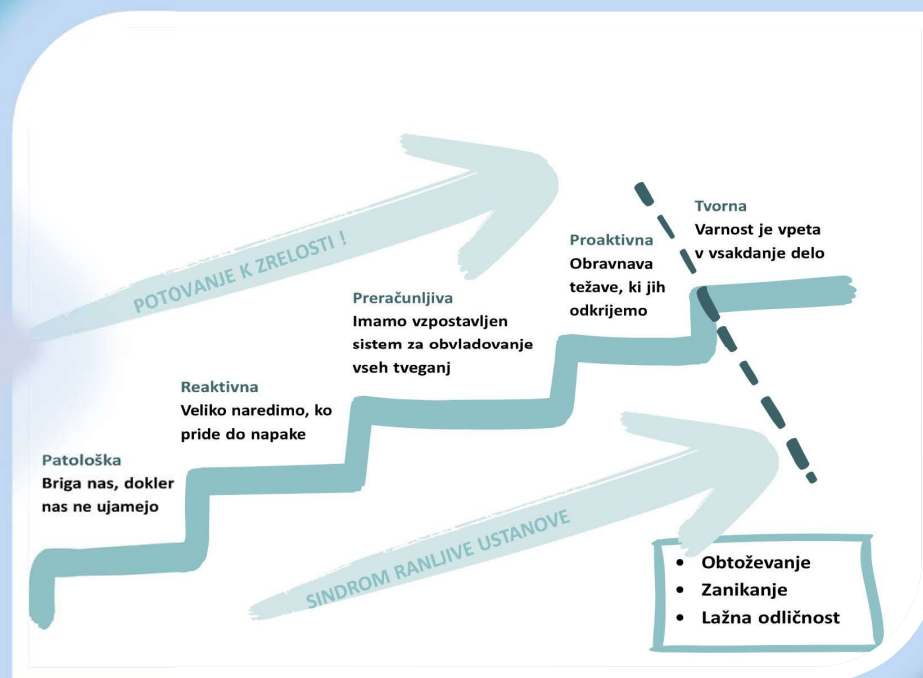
POTOVANJE K ZRELOSTI !

Patološka
Briga nas, dokler nas ne ujamejo

Reaktivna
Veliko naredimo, ko pride do napake

Preračunljiva
Imamo vzpostavljen sistem za obvladovanje vseh tveganj

Proaktivna
Obravnava težave, ki jih odkrijemo

Tvorna
Varnost je vpeta v vsakdanje delo

SINDROM RANLJIVE USTANOVE

- Obtoževanje
- Zanikanje
- Lažna odličnost